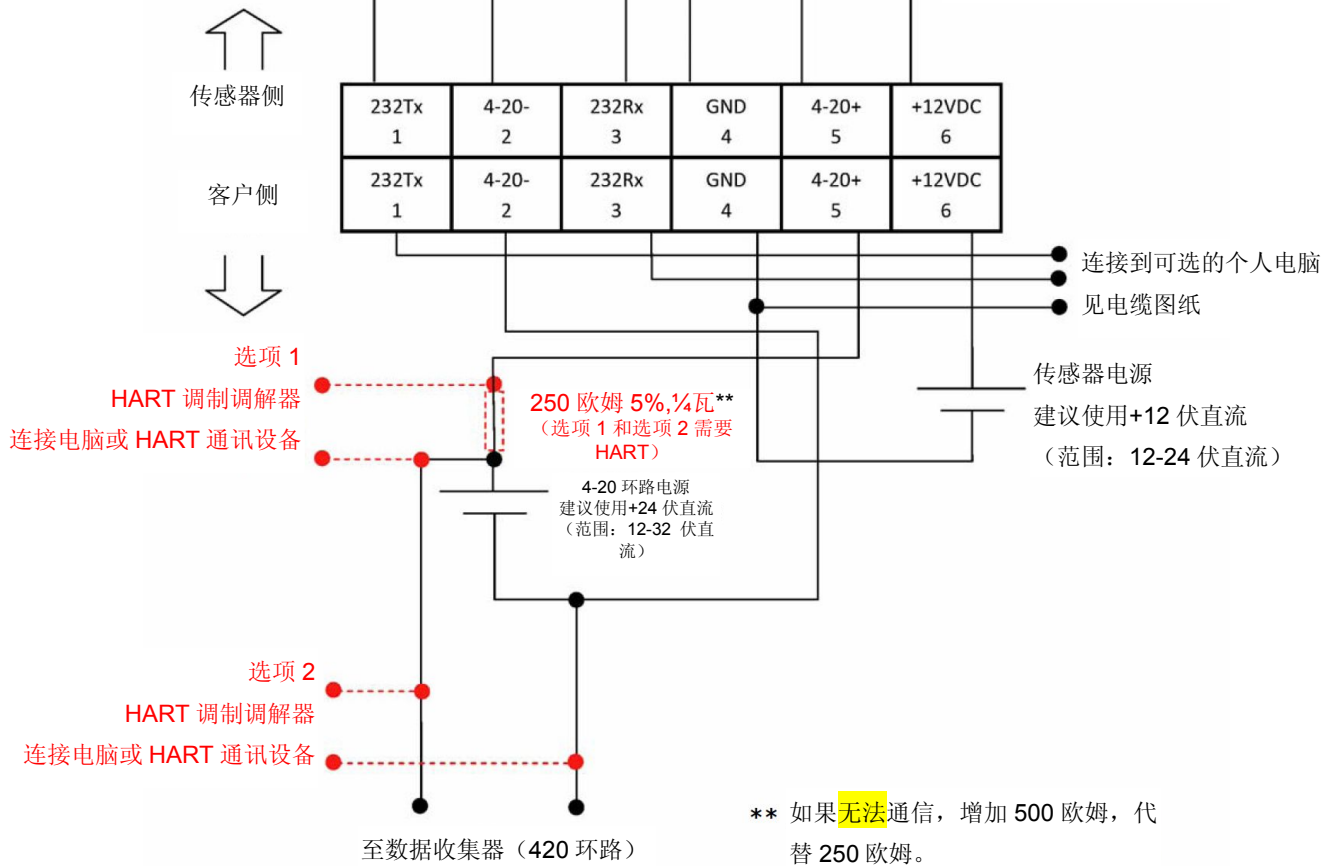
传感器侧

| 232Tx 1 | 4-20- 2 | 232Rx 3 | GND 4 | 4-20+ 5 | +12VDC 6 |
|---|---|---|---|---|---|
| 232Tx 1 | 4-20- 2 | 232Rx 3 | GND 4 | 4-20+ 5 | +12VDC 6 |

客户侧

连接到可选的个人电脑

见电缆图纸

传感器电源
建议使用+12 伏直流
（范围：12-24 伏直流）

选项 1
HART 调制调解器
连接电脑或 HART 通讯设备

250 欧姆 5%,¼瓦**
（选项 1 和选项 2 需要 HART）

4-20 环路电源
建议使用+24 伏直流
（范围：12-32 伏直流）

选项 2
HART 调制调解器
连接电脑或 HART 通讯设备

至数据收集器（420 环路）

** 如果无法通信，增加 500 欧姆，代替 250 欧姆。